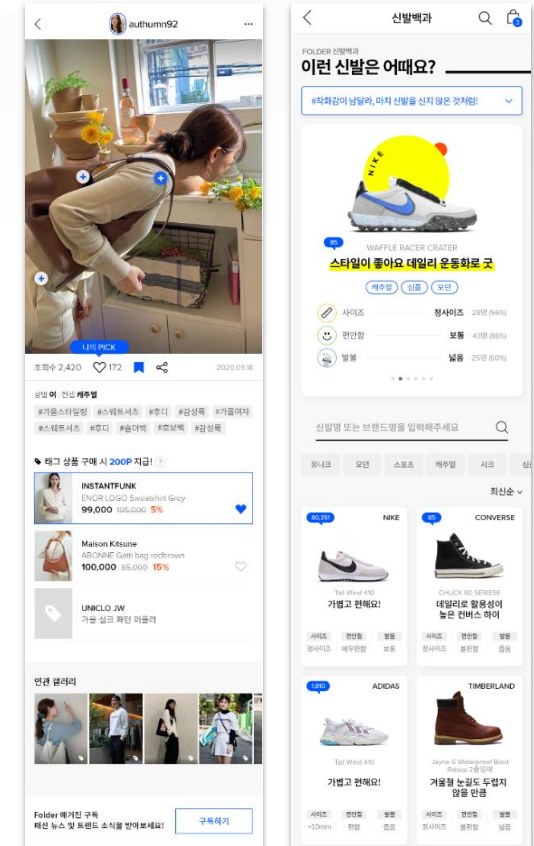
authumn92

나의 PICK

조회수 2,420 172 2020.09.18

성별 여 · 컨셉 캐주얼

#가을스타일링 #스웨트셔츠 #후디 #감성룩 #가을여자 #스웨트셔츠 #후디 #슬더백 #호보백 #감성룩

태그 상품 구매 시 200P 지급!

INSTANTFUNK
ENOR LOGO Sweatshirt Grey
99,000 105,000 5%

Maison Kitsune
ARONNE Gatti bag redbrown
100,000 85,000 15%

UNICLO JW
가을 실크 패턴 머플러

연관 갤러리

Folder 매거진 구독
패션 뉴스 및 트렌드 소식을 받아보세요!
구독하기

신발백과

FOLDER 신발백과
이런 신발은 어때요?

#착화감이 남달라, 마치 신발을 신지 않은 것처럼!

NIKE
85
WAFFLE RACER CRATER
스타일이 좋아요 데일리 운동화로 굿
캐주얼 심플 모던

사이즈 정사이즈 28명 (56%)
편안함 보통 43명 (86%)
발볼 넓음 25명 (50%)

신발명 또는 브랜드명을 입력해주세요

유니크 모던 스포츠 캐주얼 시크 심

최신순

80,351 NIKE
Tail Wind 410
가볍고 편해요!
사이즈 편안함 발볼
정사이즈 매우편함 보통

85 CONVERSE
CHUCK 80 SERIESE
데일리로 활용성이 높은 컨버스 하이
사이즈 편안함 발볼
정사이즈 불편함 좁음

1,810 ADIDAS
Tail Wind 410
가볍고 편해요!
사이즈 편안함 발볼
+10mm 편함 좁음

TIMBERLAND
Jayne 6 Waterproof Boot Rebap 2중밑창
겨울철 눈길도 두렵지 않을 만큼
사이즈 편안함 발볼
정사이즈 불편함 넓음